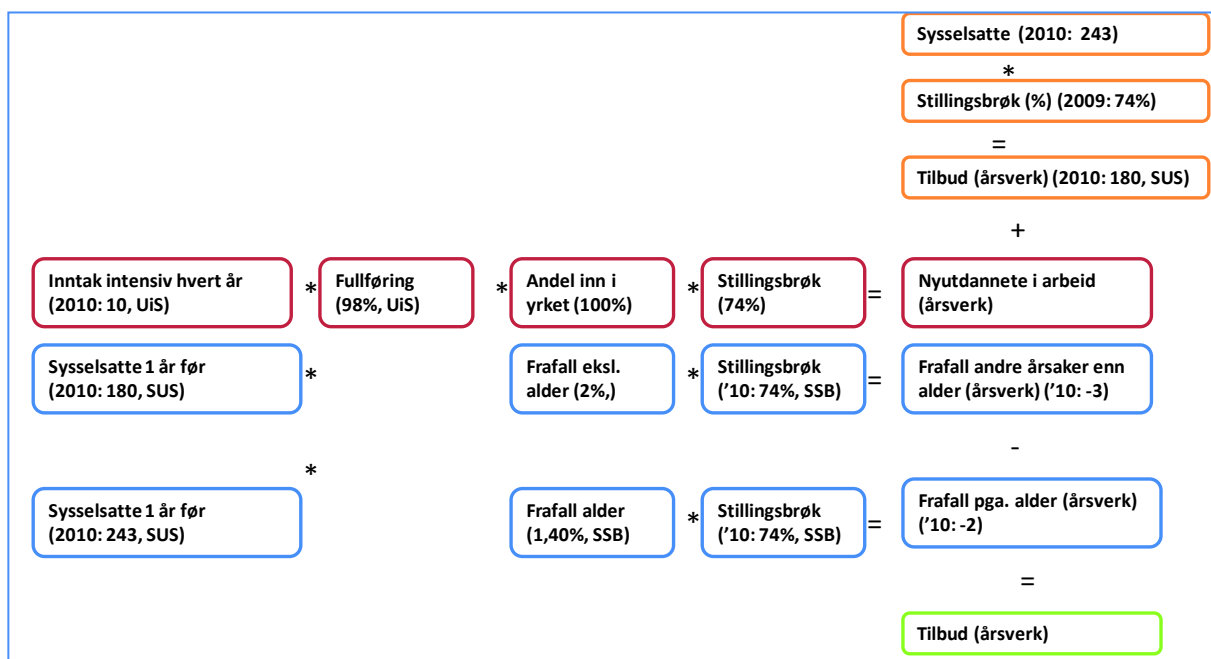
Sysselsatte (2010: 243)

*

Stillingsbrøk (%) (2009: 74%)

=

Tilbud (årsverk) (2010: 180, SUS)

+

Inntak intensiv hvert år (2010: 10, UiS)

*

Fullføring (98%, UiS)

*

Andel inn i yrket (100%)

*

Stillingsbrøk (74%)

=

Nyutdannete i arbeid (årsverk)

Sysselsatte 1 år før (2010: 180, SUS)

*

Frafall eksl. alder (2%,)

*

Stillingsbrøk ('10: 74%, SSB)

=

Frafall andre årsaker enn alder (årsverk) ('10: -3)

-

*

Sysselsatte 1 år før (2010: 243, SUS)

Frafall alder (1,40%, SSB)

*

Stillingsbrøk ('10: 74%, SSB)

=

Frafall pga. alder (årsverk) ('10: -2)

=

Tilbud (årsverk)